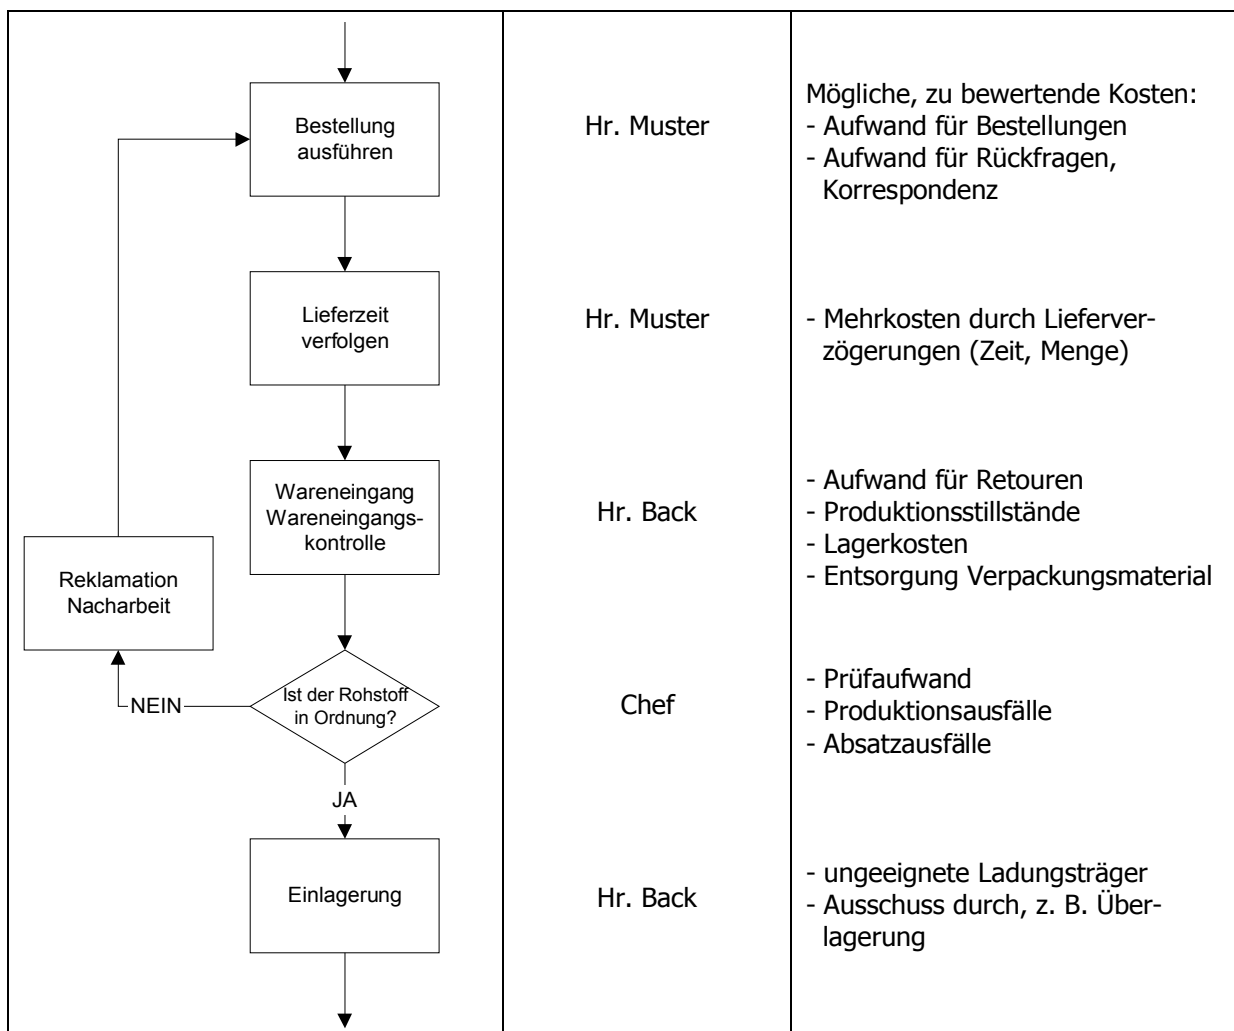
| | | |
|---|---|---|
| Bestellung ausführen | Hr. Muster | Mögliche, zu bewertende Kosten:<br>- Aufwand für Bestellungen<br>- Aufwand für Rückfragen, Korrespondenz |
| Lieferzeit verfolgen | Hr. Muster | - Mehrkosten durch Lieferverzögerungen (Zeit, Menge) |
| Wareneingang Wareneingangskontrolle<br>Reklamation Nacharbeit | Hr. Back | - Aufwand für Retouren<br>- Produktionsstillstände<br>- Lagerkosten<br>- Entsorgung Verpackungsmaterial |
| Ist der Rohstoff in Ordnung?<br>NEIN<br>JA | Chef | - Prüfaufwand<br>- Produktionsausfälle<br>- Absatzausfälle |
| Einlagerung | Hr. Back | - ungeeignete Ladungsträger<br>- Ausschuss durch, z. B. Überlagerung |